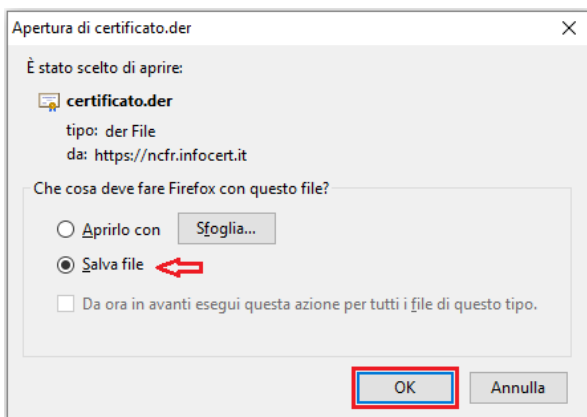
Apertura di certificato.der

È stato scelto di aprire:

certificato.der

tipo: der File

da: https://ncfr.infocert.it

Che cosa deve fare Firefox con questo file?

Aprirlo con

Sfoglia...

Salva file

Da ora in avanti esegui questa azione per tutti i file di questo tipo.

OK

Annulla